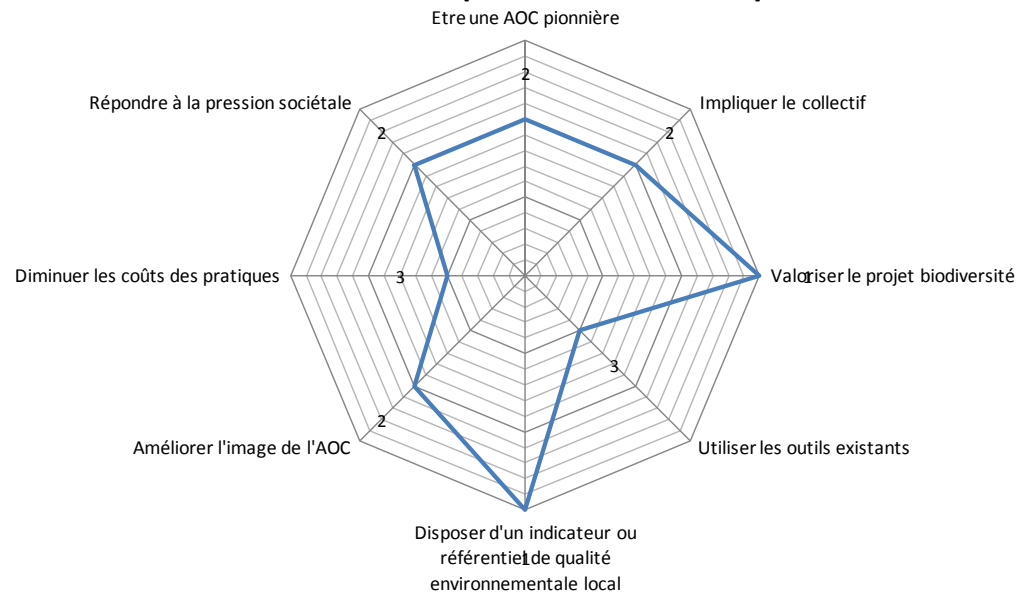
Etre une AOC pionnière

2

Impliquer le collectif

2

Valoriser le projet biodiversité

1

Utiliser les outils existants

3

Disposer d'un indicateur ou référentiel de qualité environnementale local

1

Améliorer l'image de l'AOC

2

Diminuer les coûts des pratiques

3

Répondre à la pression sociétale

2